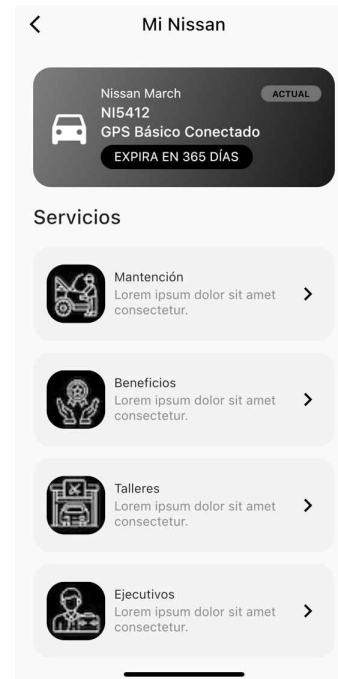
<

Mi Nissan

Nissan March
ACTUAL
NI5412
GPS Básico Conectado
EXPIRA EN 365 DÍAS

Servicios

Mantención
Lorem ipsum dolor sit amet consectetur.
>

Beneficios
Lorem ipsum dolor sit amet consectetur.
>

Talleres
Lorem ipsum dolor sit amet consectetur.
>

Ejecutivos
Lorem ipsum dolor sit amet consectetur.
>